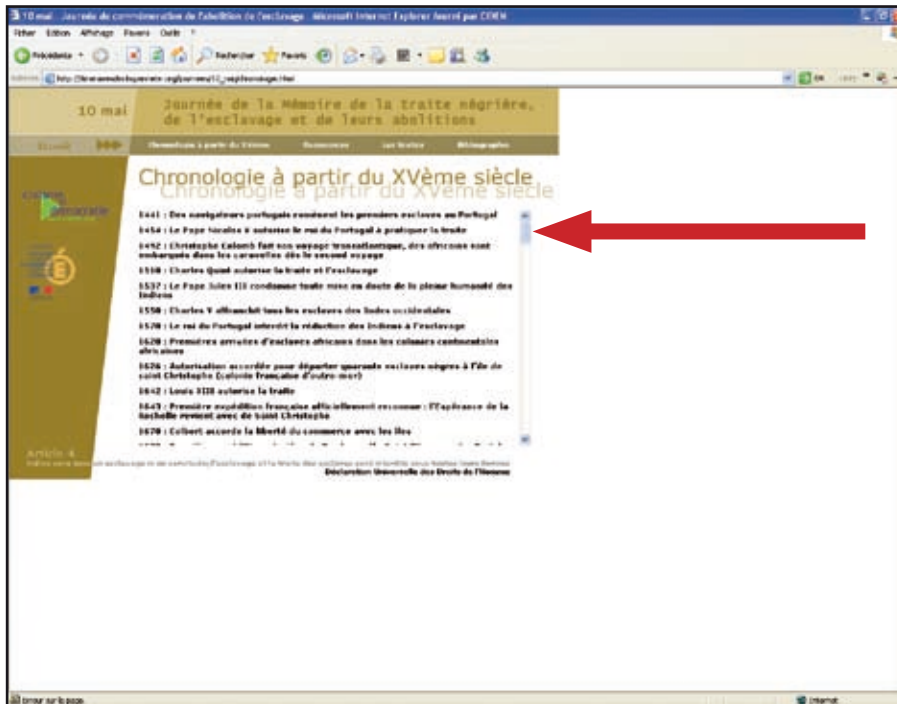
10 mai · Journée de commémoration de l'abolition de l'esclavage · Microsoft Internet Explorer fourni par CDEN

Fichier Edition Affichage Favoris Outils ?

Précédente · Rechercher · Favoris

Adresse http://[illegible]

OK · Liens

10 mai

Journée de la Mémoire de la traite négrière, de l'esclavage et de leurs abolitions

Accueil · Chronologie à partir du XVème · Ressources · Les textes · Bibliographie

Chronologie à partir du XVème siècle

1441 : Des navigateurs portugais ramènent les premiers esclaves au Portugal

1454 : Le Pape Nicolas V autorise le roi du Portugal à pratiquer la traite

1492 : Christophe Colomb fait son voyage transatlantique, des africains sont embarqués dans les caravelles dès le second voyage

1518 : Charles Quint autorise la traite et l'esclavage

1537 : Le Pape Jules III condamne toute mise en doute de la pleine humanité des Indiens

1550 : Charles V affranchit tous les esclaves des Indes occidentales

1570 : Le roi du Portugal interdit la réduction des Indiens à l'esclavage

1620 : Premières arrivées d'esclaves africains dans les colonies continentales africaines

1626 : Autorisation accordée pour déporter quarante esclaves nègres à l'île de saint Christophe (colonie française d'outre-mer)

1642 : Louis XIII autorise la traite

1643 : Première expédition française officiellement reconnue : l'Espérance de la Rochelle revient avec de Saint Christophe

1670 : Colbert accorde la liberté du commerce avec les îles

Article 4
Nul ne sera tenu en esclavage ni en servitude; l'esclavage et la traite des esclaves sont interdits sous toutes leurs formes.
Déclaration Universelle des Droits de l'Homme

Erreur sur la page.

Internet